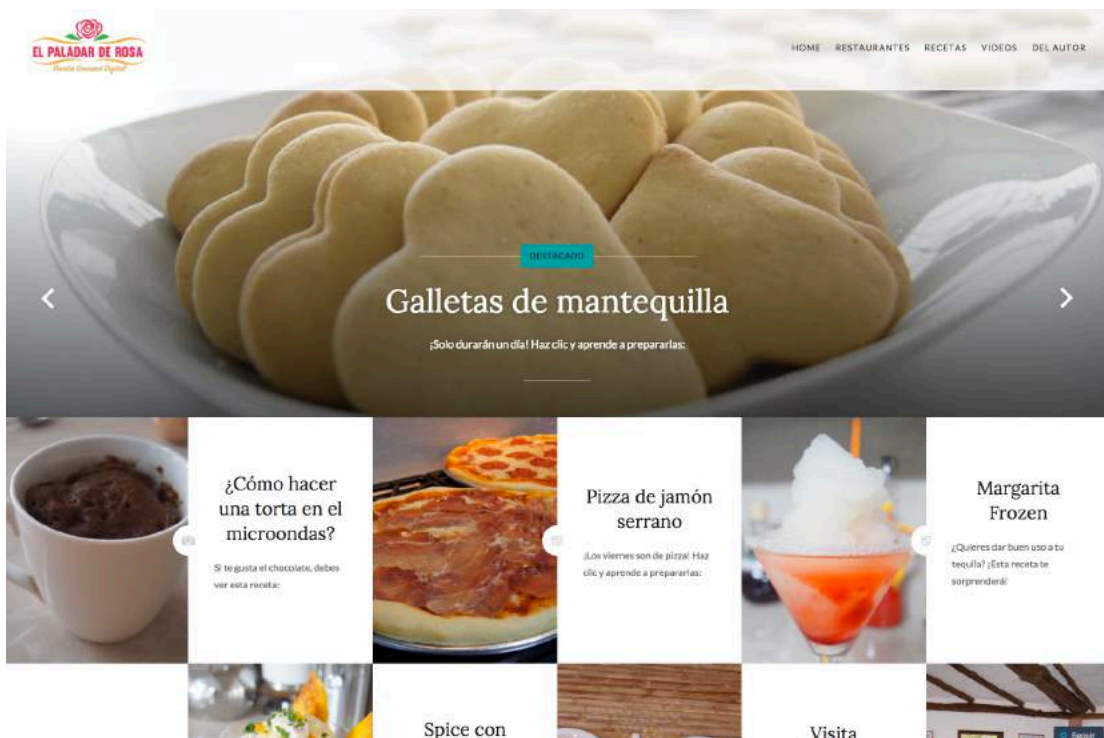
EL PALADAR DE ROSA
Revista Gourmet Digital

HOME RESTAURANTES RECETAS VIDEOS DEL AUTOR

DESTACADO

Galletas de mantequilla

¡Solo durarán un día! Haz clic y aprende a prepararlas:

¿Cómo hacer una torta en el microondas?

Si te gusta el chocolate, debes ver esta receta:

Pizza de jamón serrano

¡Los viernes son de pizza! Haz clic y aprende a prepararlas:

Margarita Frozen

¿Quieres dar buen uso a tu tequila? ¡Esta receta te sorprenderá!

Spice con

Visita

Seguir